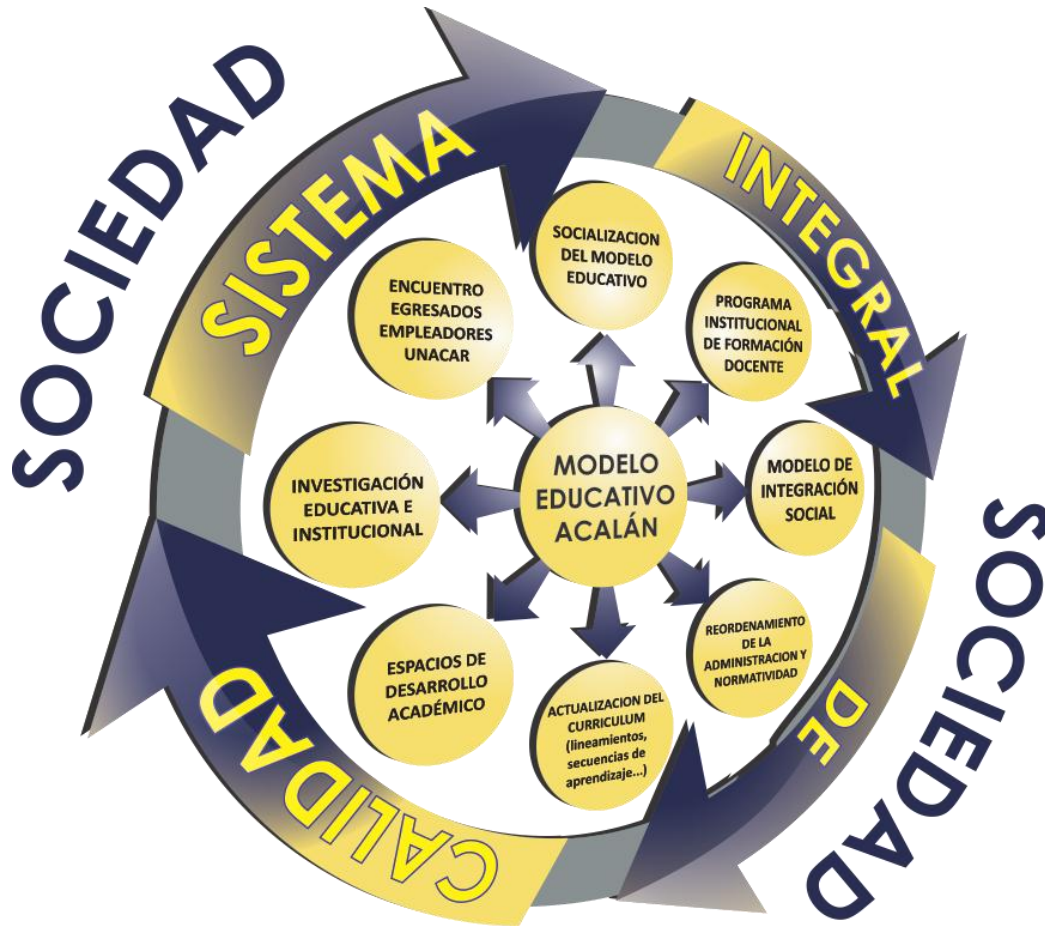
SOCIEDAD

SISTEMA

INTEGRAL

DE

CALIDAD

SOCIEDAD

SOCIALIZACION DEL MODELO EDUCATIVO

PROGRAMA INSTITUCIONAL DE FORMACIÓN DOCENTE

MODELO DE INTEGRACIÓN SOCIAL

REORDENAMIENTO DE LA ADMINISTRACION Y NORMATIVIDAD

ACTUALIZACION DEL CURRICULUM (lineamientos, secuencias de aprendizaje...)

ESPACIOS DE DESARROLLO ACADÉMICO

INVESTIGACIÓN EDUCATIVA E INSTITUCIONAL

ENCUENTRO EGRESADOS EMPLEADORES UNACAR

MODELO EDUCATIVO ACALÁN